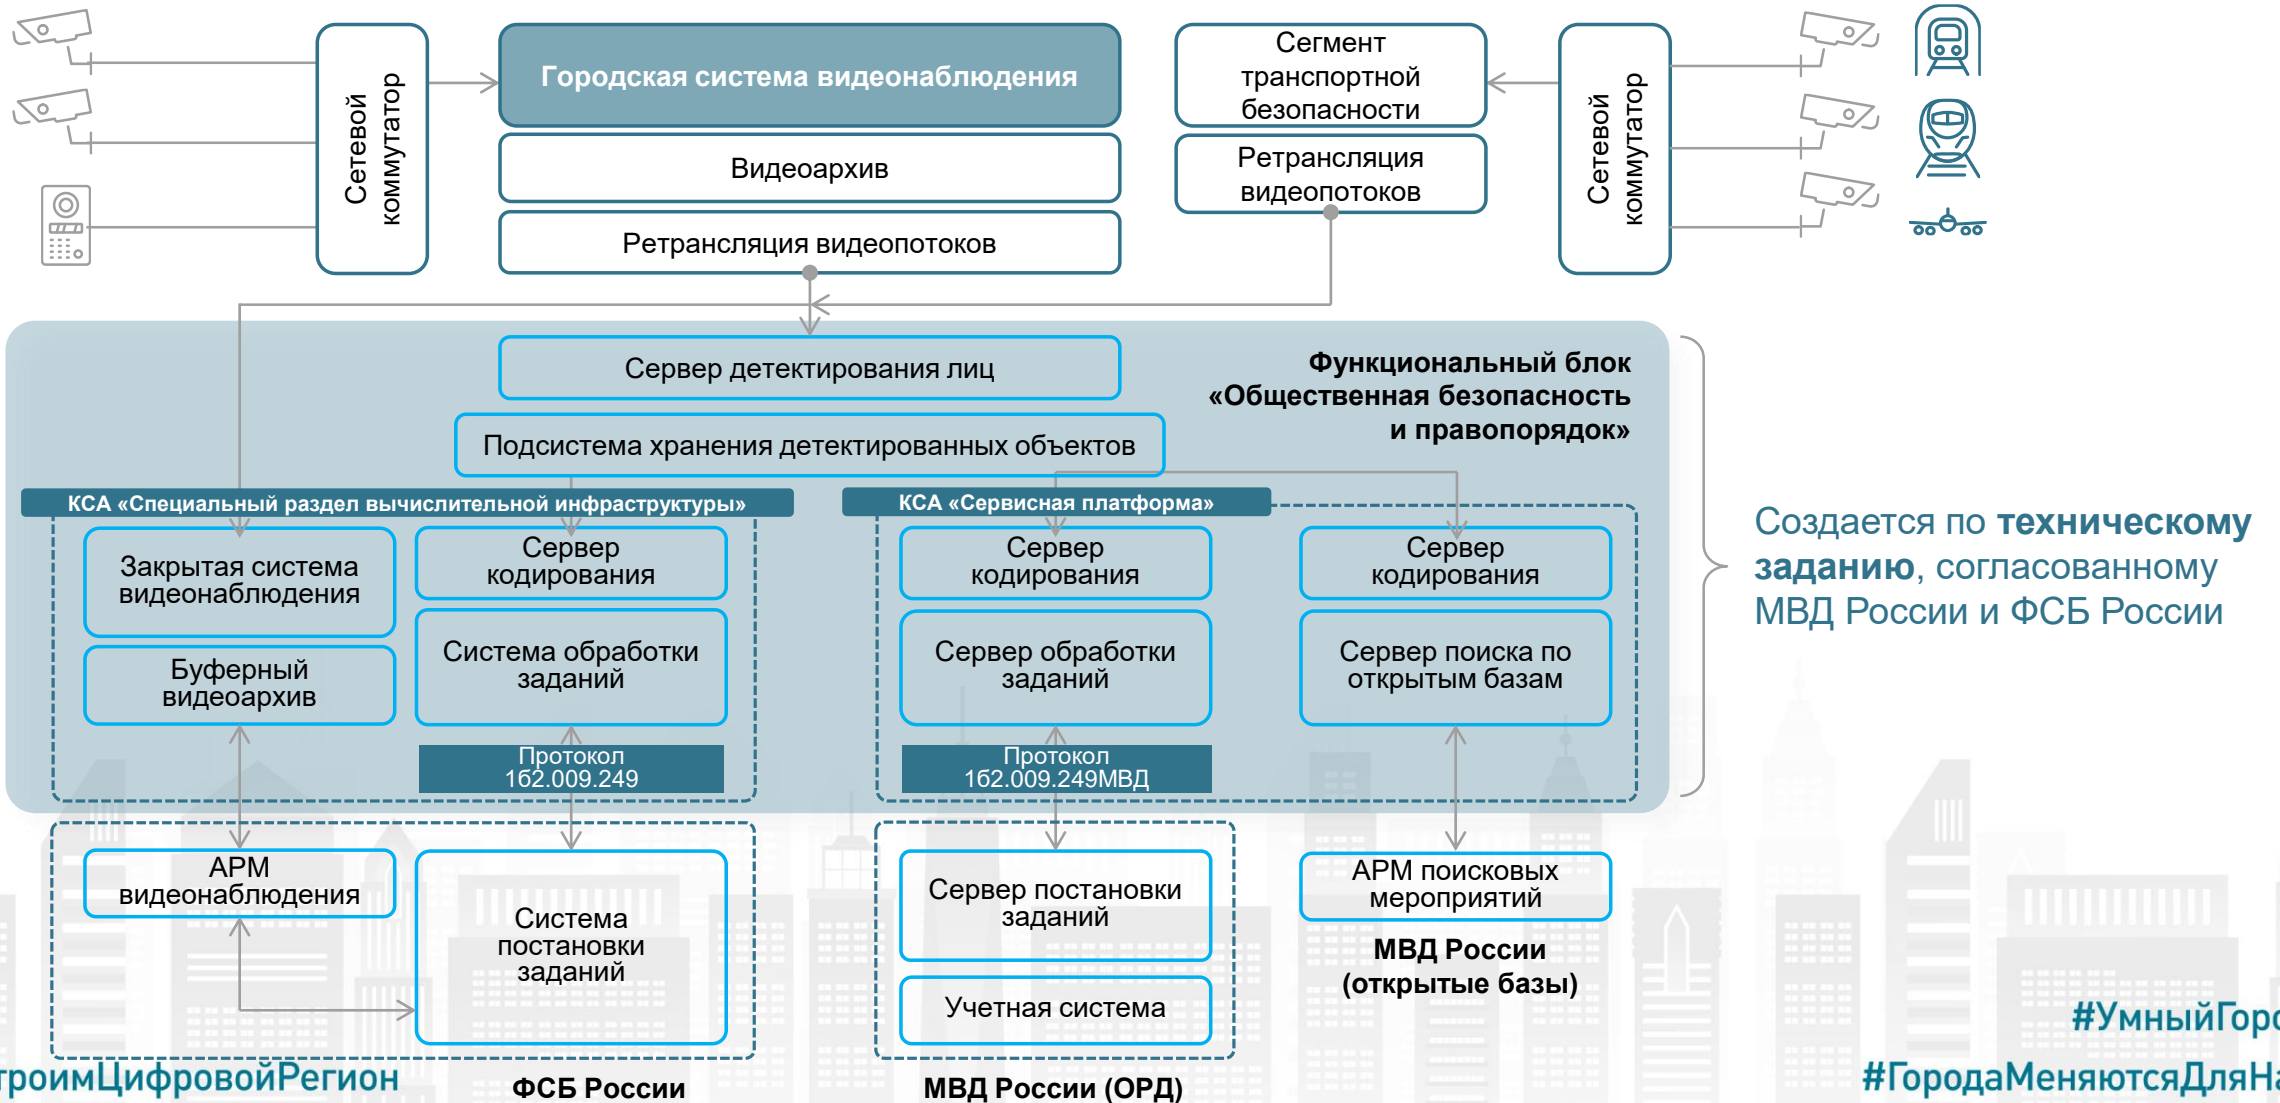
Сетевой коммутатор

Городская система видеонаблюдения

Видеоархив

Ретрансляция видеопотоков

Сегмент транспортной безопасности

Ретрансляция видеопотоков

Сетевой коммутатор

Сервер детектирования лиц

Функциональный блок «Общественная безопасность и правопорядок»

Подсистема хранения детектированных объектов

КСА «Специальный раздел вычислительной инфраструктуры»

Закрытая система видеонаблюдения

Сервер кодирования

Буферный видеоархив

Система обработки заданий

Протокол 162.009.249

КСА «Сервисная платформа»

Сервер кодирования

Сервер обработки заданий

Протокол 162.009.249МВД

Сервер кодирования

Сервер поиска по открытым базам

Создается по **техническому заданию**, согласованному МВД России и ФСБ России

АРМ видеонаблюдения

Система постановки заданий

Сервер постановки заданий

Учетная система

АРМ поисковых мероприятий

МВД России (открытые базы)

ФСБ России

МВД России (ОРД)

троимЦифровойРегион

#УмныйГоро

#ГородаМеняютсяДляНа